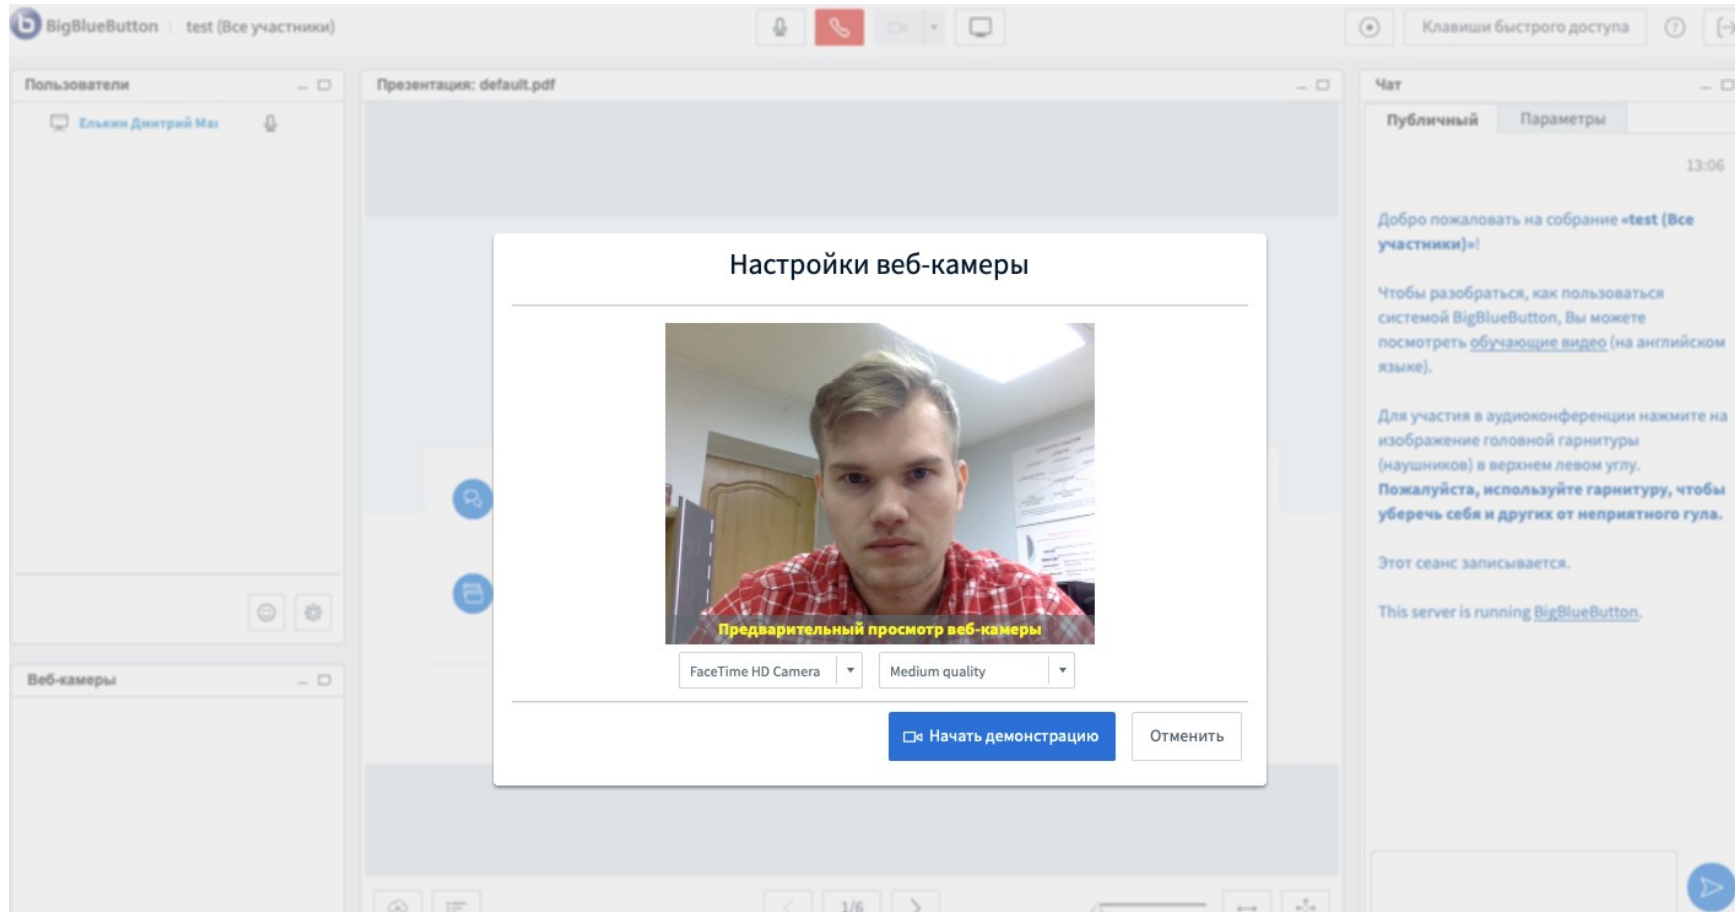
BigBlueButton test (Все участники)

Клавиши быстрого доступа

Пользователи

Елькин Дмитрий Ма

Веб-камеры

Презентация: default.pdf

Настройки веб-камеры

Предварительный просмотр веб-камеры

FaceTime HD Camera

Medium quality

Начать демонстрацию

Отменить

1/6

Чат

Публичный

Параметры

13:06

Добро пожаловать на собрание «test (Все участники)»!

Чтобы разобраться, как пользоваться системой BigBlueButton, Вы можете посмотреть обучающие видео (на английском языке).

Для участия в аудиоконференции нажмите на изображение головной гарнитуры (наушников) в верхнем левом углу. Пожалуйста, используйте гарнитуру, чтобы уберечь себя и других от неприятного гула.

Этот сеанс записывается.

This server is running BigBlueButton.